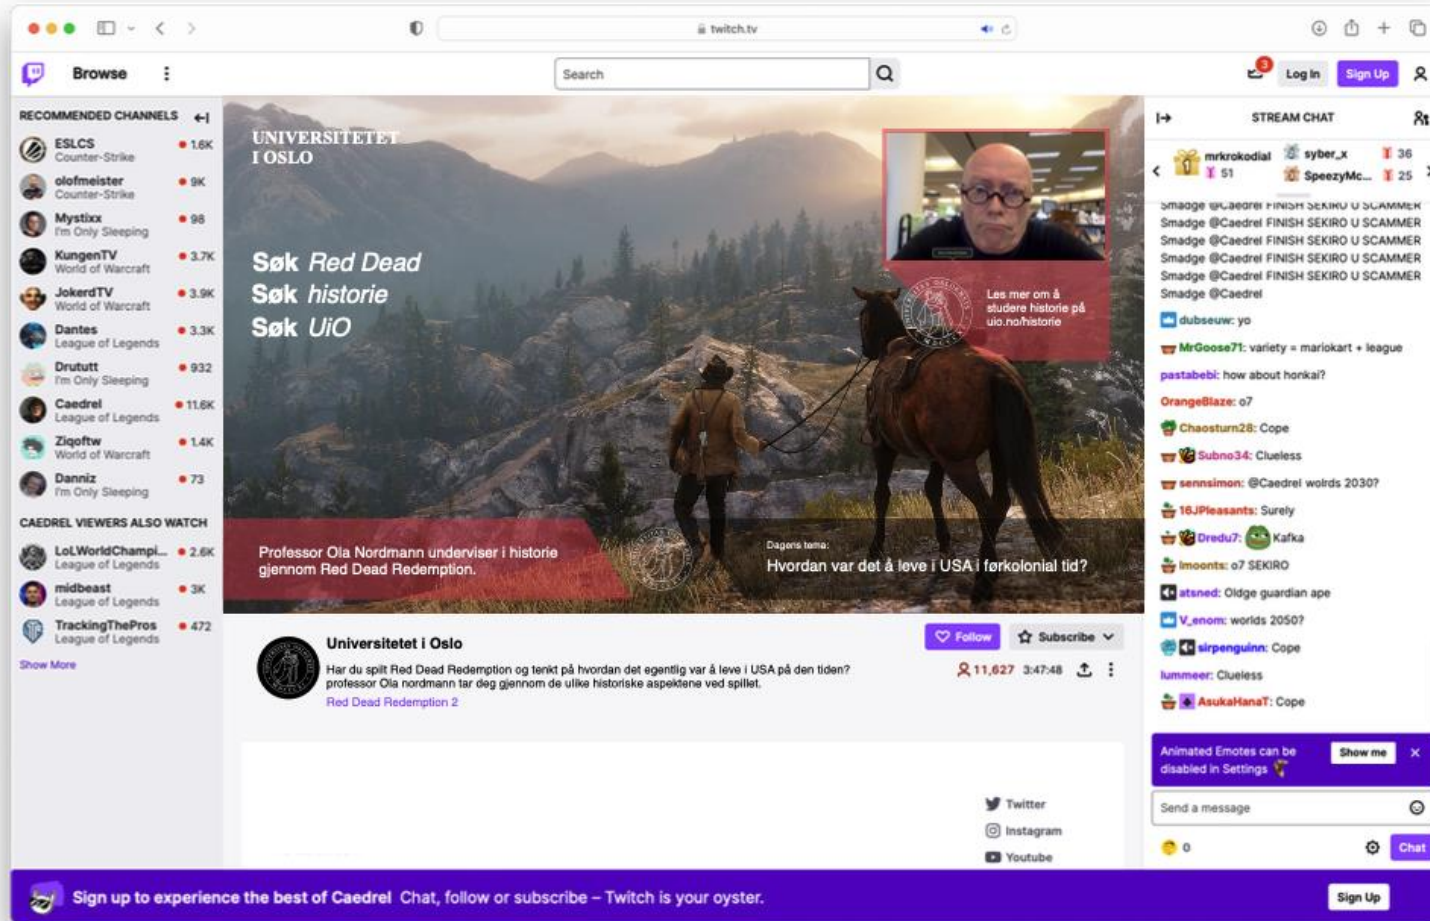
twitch.tv

Browse

Search

3

Log In

Sign Up

RECOMMENDED CHANNELS

ESLCS
Counter-Strike
1.6K

olofmeister
Counter-Strike
9K

Mystixx
I'm Only Sleeping
98

KungenTV
World of Warcraft
3.7K

JokerdTV
World of Warcraft
3.9K

Dantes
League of Legends
3.3K

Drututt
I'm Only Sleeping
932

Caedrel
League of Legends
11.6K

Ziqoftw
World of Warcraft
1.4K

Danniz
I'm Only Sleeping
73

CAEDREL VIEWERS ALSO WATCH

LoLWorldChampi...
League of Legends
2.6K

midbeast
League of Legends
3K

TrackingThePros
League of Legends
472

Show More

UNIVERSITETET I OSLO

Søk Red Dead
Søk historie
Søk UiO

Les mer om å studere historie på uio.no/historie

Professor Ola Nordmann underviser i historie gjennom Red Dead Redemption.

Dagens tema:
Hvordan var det å leve i USA i førkolonial tid?

Universitetet i Oslo

Follow

Subscribe

Har du spilt Red Dead Redemption og tenkt på hvordan det egentlig var å leve i USA på den tiden? professor Ola nordmann tar deg gjennom de ulike historiske aspektene ved spillet.

Red Dead Redemption 2

11,627 3:47:48

Twitter
Instagram
Youtube

STREAM CHAT

mrkrokodial 51
syber_x 36
SpeezyMc... 25

Smadge @Caedrel FINISH SEKIRO U SCAMMER
Smadge @Caedrel FINISH SEKIRO U SCAMMER
Smadge @Caedrel FINISH SEKIRO U SCAMMER
Smadge @Caedrel FINISH SEKIRO U SCAMMER
Smadge @Caedrel FINISH SEKIRO U SCAMMER
Smadge @Caedrel FINISH SEKIRO U SCAMMER
Smadge @Caedrel
dubseuw: yo
MrGoose71: variety = mariokart + league
pastabebi: how about honkai?
OrangeBlaze: o7
Chaosturn28: Cope
Subno34: Clueless
sennsimon: @Caedrel wolrds 2030?
16JPleasants: Surely
Dredu7: Kafka
lmoonts: o7 SEKIRO
atsned: Oldge guardian ape
V_enom: worlds 2050?
sirpenguinn: Cope
lummeer: Clueless
AsukaHanaT: Cope

Animated Emotes can be disabled in Settings

Show me

Send a message

0

Chat

Sign up to experience the best of Caedrel Chat, follow or subscribe – Twitch is your oyster.

Sign Up